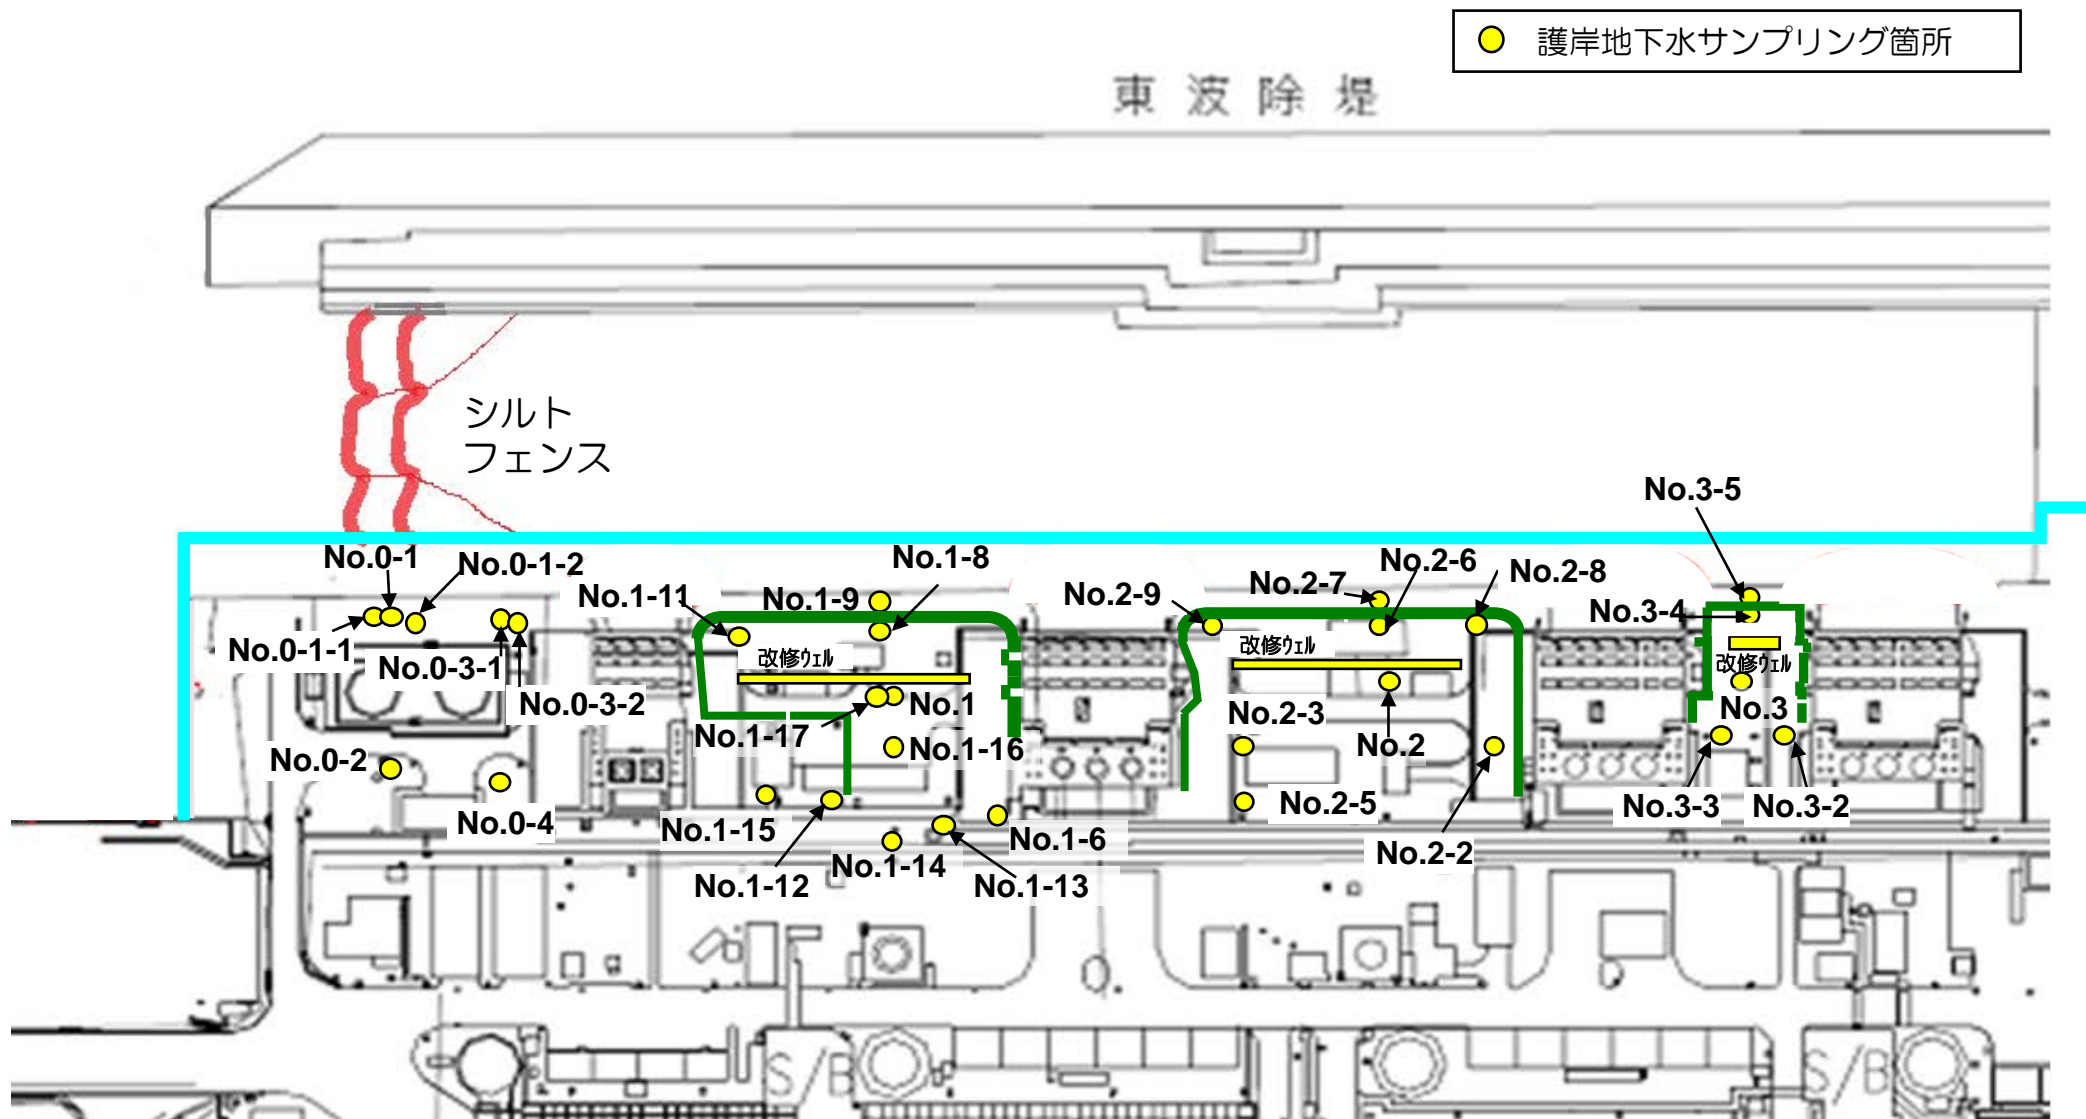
護岸地下水サンプリング箇所

東 波 除 堤

シルト
フェンス

No.3-5
No.0-1
No.0-1-2
No.1-8
No.2-6
No.2-8
No.1-11
No.1-9
No.2-9
No.2-7
No.3-4
No.0-1-1
No.0-3-1
改修ウェル
改修ウェル
改修ウェル
No.0-3-2
No.1
No.2-3
No.3
No.1-17
No.2
No.0-2
No.1-16
No.0-4
No.1-15
No.2-5
No.3-3
No.3-2
No.1-6
No.2-2
No.1-14
No.1-12
No.1-13
S/B
S/B